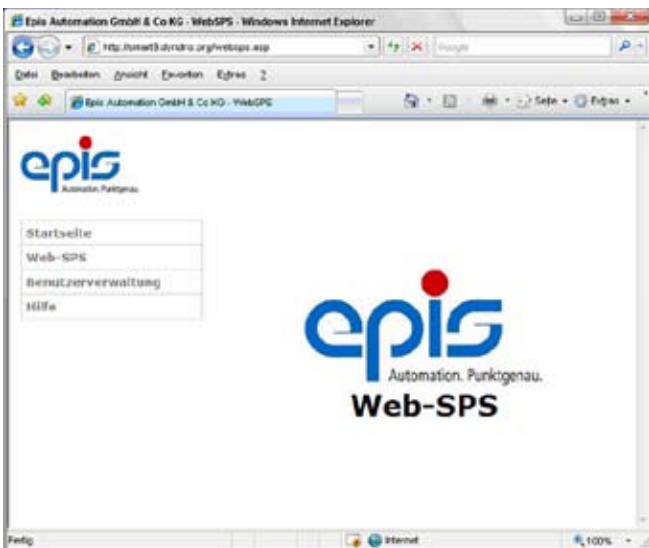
Epis Automation GmbH & Co KG - WebSPS - Windows Internet Explorer

http://smart3.dyndns.org/websps.asp

Google

Datei Bearbeiten Ansicht Favoriten Extras ?

Epis Automation GmbH & Co KG - WebSPS

Seite Extras

epis
Automation. Punktgenau.

Startseite
Web-SPS
Benutzerverwaltung
Hilfe

epis
Automation. Punktgenau.
Web-SPS

Fertig

Internet

100%